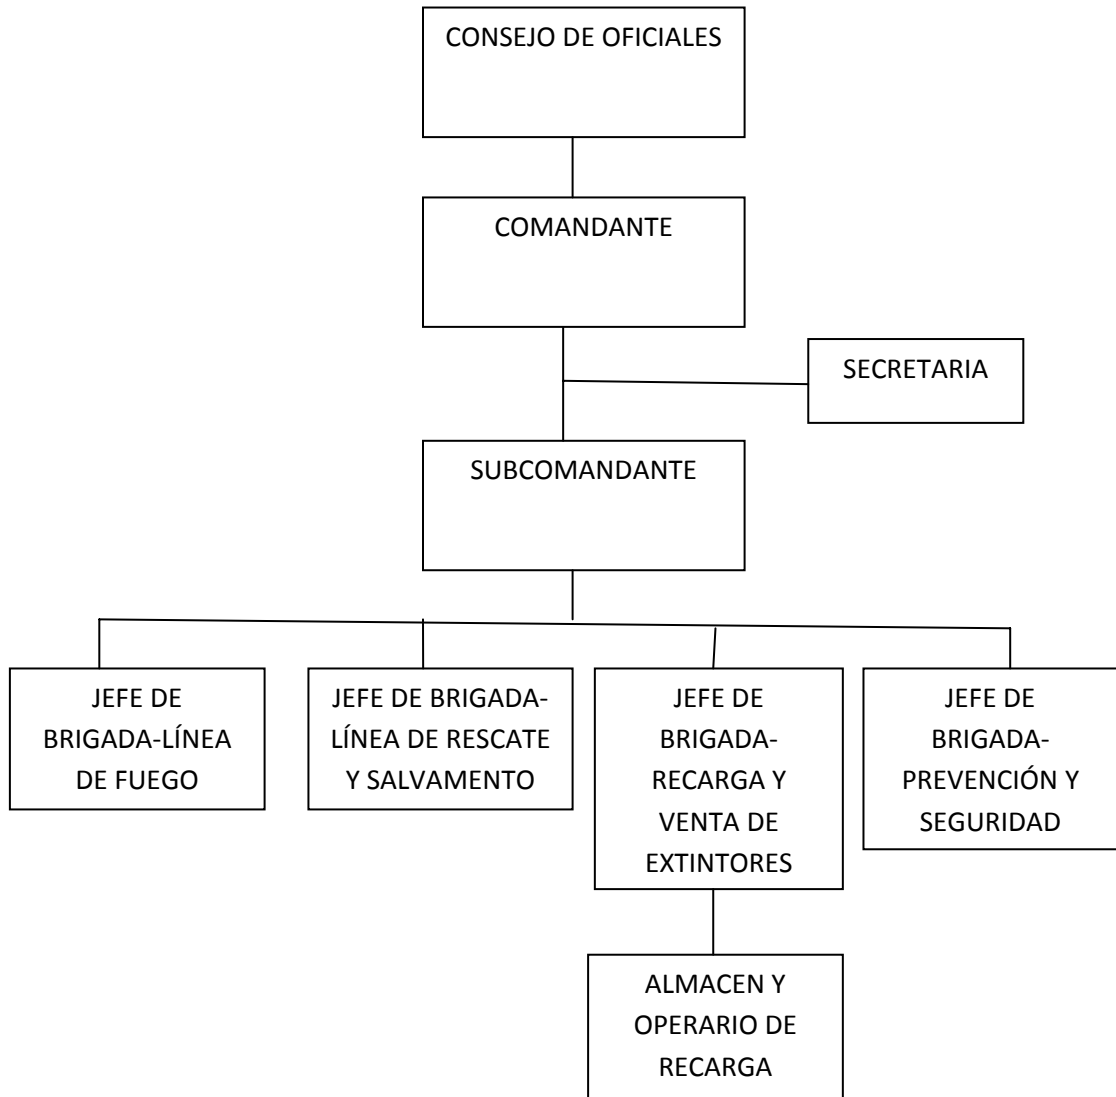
CONSEJO DE OFICIALES

COMANDANTE

SECRETARIA

SUBCOMANDANTE

JEFE DE BRIGADA-LÍNEA DE FUEGO

JEFE DE BRIGADA-LÍNEA DE RESCATE Y SALVAMENTO

JEFE DE BRIGADA-RECARGA Y VENTA DE EXTINTORES

JEFE DE BRIGADA-PREVENCIÓN Y SEGURIDAD

ALMACEN Y OPERARIO DE RECARGA